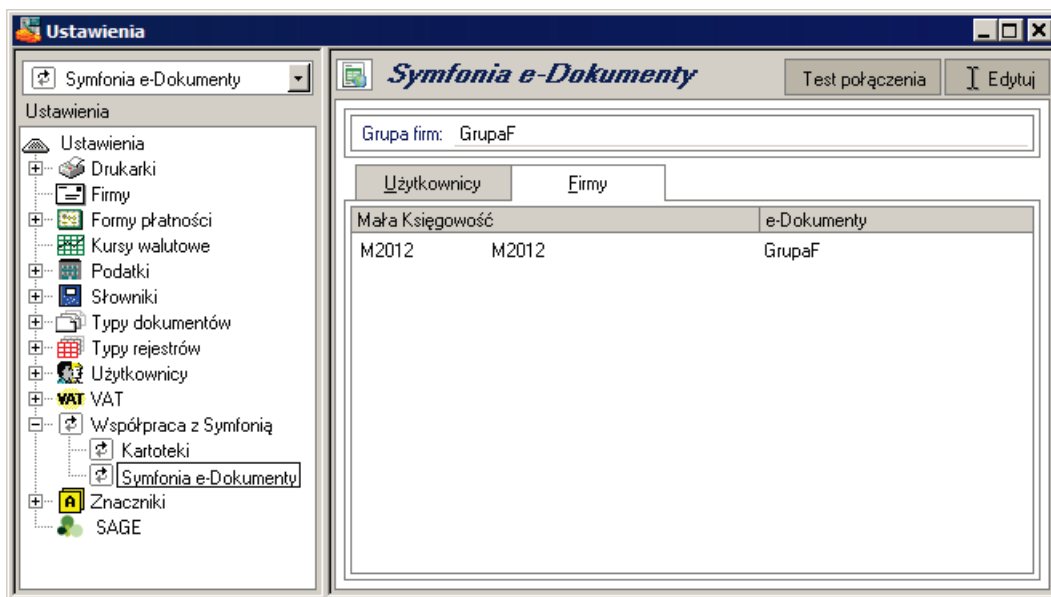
Ustawienia

Symfonia e-Dokumenty

Ustawienia

Ustawienia
Drukarki
Firmy
Formy płatności
Kursy walutowe
Podatki
Słowniki
Typy dokumentów
Typy rejestrów
Użytkownicy
VAT VAT
Współpraca z Symfonią
Kartoteki
Symfonia e-Dokumenty
Znaczniki
SAGE

Symfonia e-Dokumenty

Test połączenia

Edytuj

Grupa firm: GrupaF

Użytkownicy

Firmy

| Mała Księgowość | | e-Dokumenty |
|---|---|---|
| M2012 | M2012 | GrupaF |